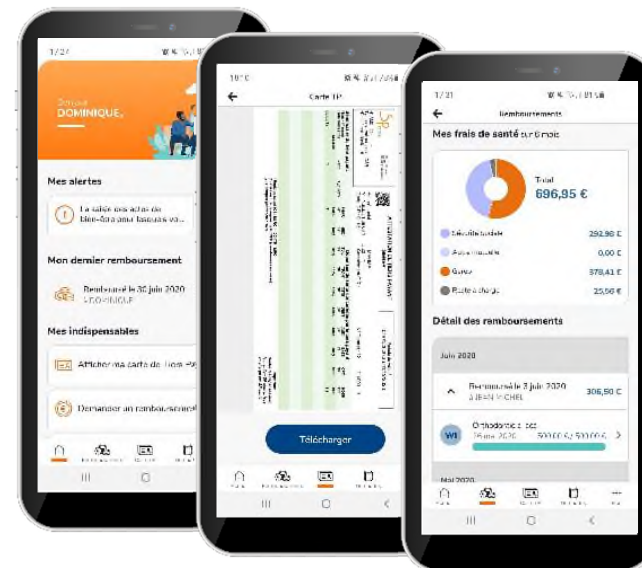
17:27

Bonjour
DOMINIQUE,

Mes alertes

La table des actes de bien-être pour laquelle vo...

Mon dernier remboursement

Remboursé le 30 juin 2020
DOMINIQUE

Mes indispensables

Afficher ma carte de tiers payant

Demander un remboursement

III ○

10:10

Carte TP

Télécharger

III ○ ‹

17:21

Remboursements

Mes frais de santé sur 6 mois

Total
696,95 €

Sécurité sociale 292,90 €
Autre mutuelle 0,00 €
Garance 378,41 €
Reste à charge 25,66 €

Détail des remboursements

Juin 2020

Remboursé le 3 juin 2020 306,50 €
À JEAN MICHEL

Orthodontie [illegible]
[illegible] 2020 500,00 € / 500,00 €

Mai 2020

III ○ ‹